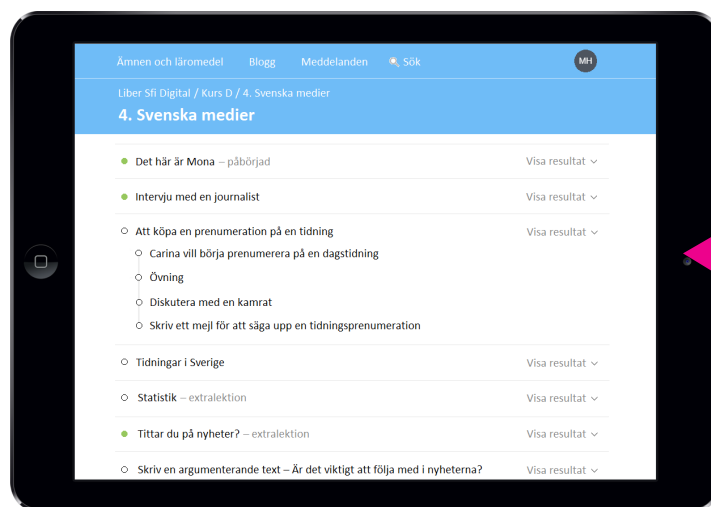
Ämnen och läromedel Blogg Meddelanden Sök MH

Liber Sfi Digital / Kurs D / 4. Svenska medier

4. Svenska medier

Det här är Mona – påbörjad Visa resultat

Intervju med en journalist Visa resultat

Att köpa en prenumeration på en tidning Visa resultat

Carina vill börja prenumerera på en dagstidning

Övning

Diskutera med en kamrat

Skriv ett mejl för att säga upp en tidningsprenumeration

Tidningar i Sverige Visa resultat

Statistik – extralektion Visa resultat

Tittar du på nyheter? – extralektion Visa resultat

Skriv en argumenterande text – Är det viktigt att följa med i nyheterna? Visa resultat